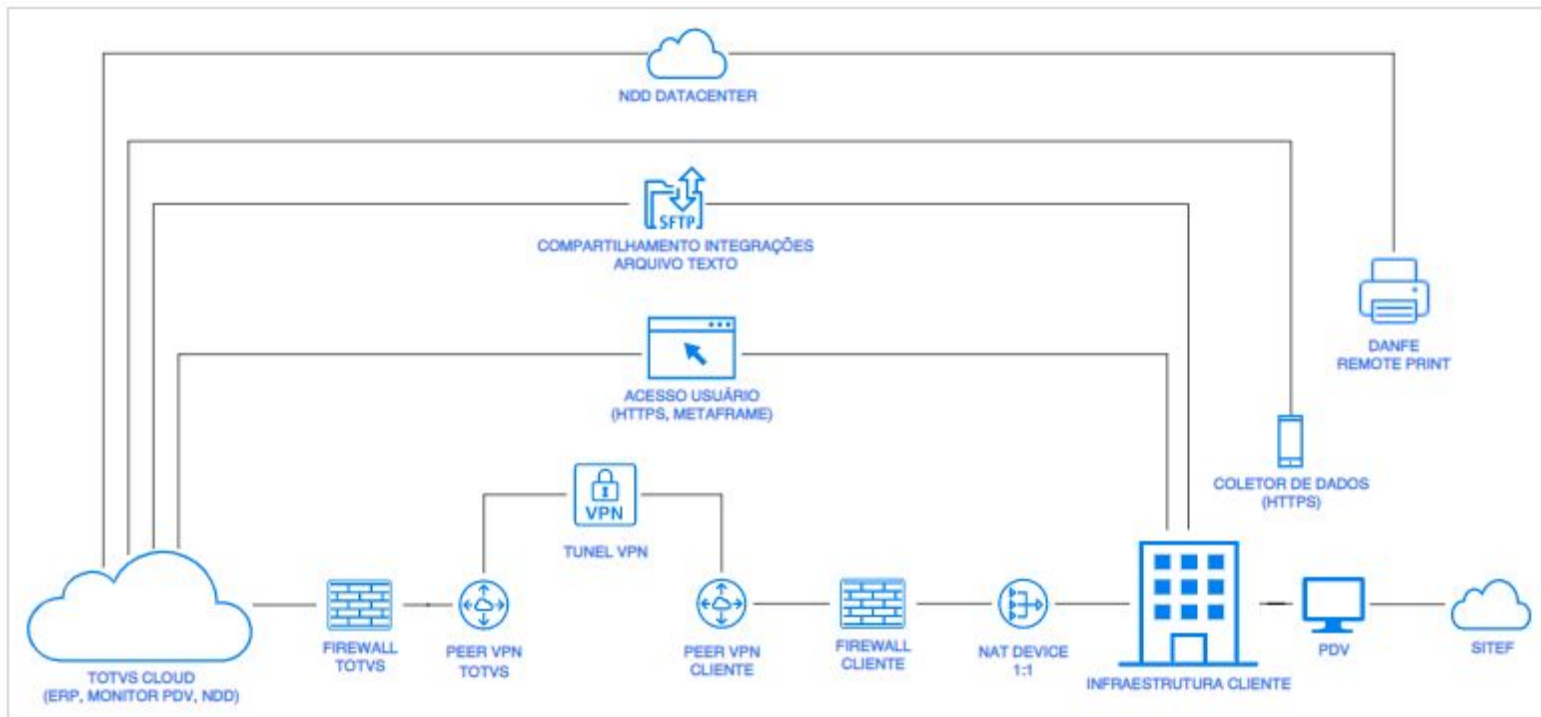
NDD DATACENTER

SFTP

COMPARTILHAMENTO INTEGRAÇÕES
ARQUIVO TEXTO

DANFE
REMOTE PRINT

ACESSO USUÁRIO
(HTTPS, METAFRAME)

COLETOR DE DADOS
(HTTPS)

VPN

TUNEL VPN

TOTVS CLOUD
(ERP, MONITOR PDV, NDD)

FIREWALL
TOTVS

PEER VPN
TOTVS

PEER VPN
CLIENTE

FIREWALL
CLIENTE

NAT DEVICE
1:1

INFRAESTRUTURA CLIENTE

PDV

SITEF